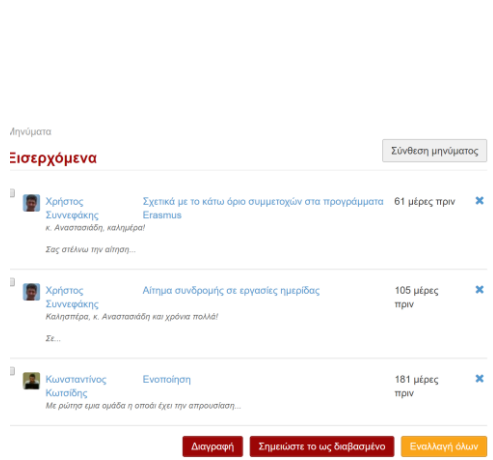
Μηνύματα

Εισερχόμενα

Σύνθεση μηνύματος

Χρήστος Συννεφάκης
Σχετικά με το κάτω όριο συμμετοχών στα προγράμματα Erasmus
61 μέρες πριν
κ. Αναστασιάδη, καλημέρα!

Σας στέλνω την αίτηση...

Χρήστος Συννεφάκης
Αίτημα συνδρομής σε εργασίες ημερίδας
105 μέρες πριν
Καλησπέρα, κ. Αναστασιάδη και χρόνια πολλά!

Σε...

Κωνσταντίνος Κωτσίδης
Ενοποίηση
181 μέρες πριν
Με ρώτησε μια ομάδα η οποία έχει την απουσίαση...

Διαγραφή
Σημειώστε το ως διαβασμένο
Εναλλαγή όλων